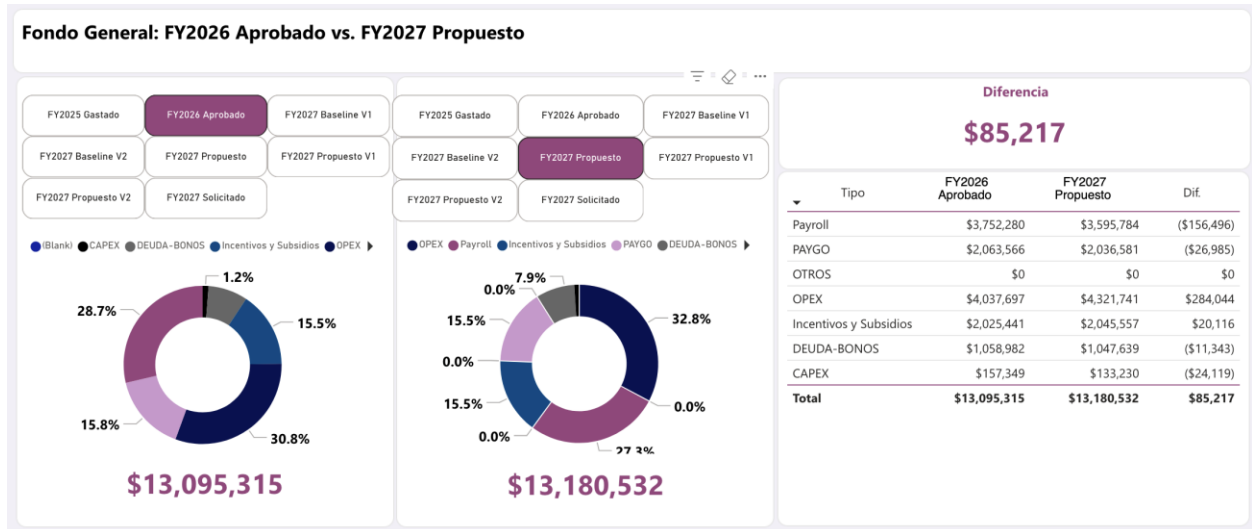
Fondo General: FY2026 Aprobado vs. FY2027 Propuesto

FY2025 Gastado
FY2026 Aprobado
FY2027 Baseline V1
FY2027 Baseline V2
FY2027 Propuesto
FY2027 Propuesto V1
FY2027 Propuesto V2
FY2027 Solicitado

(Blank) CAPEX DEUDA-BONOS Incentivos y Subsidios OPEX

1.2%
15.5%
28.7%
15.8%
30.8%

$13,095,315

FY2025 Gastado
FY2026 Aprobado
FY2027 Baseline V1
FY2027 Baseline V2
FY2027 Propuesto
FY2027 Propuesto V1
FY2027 Propuesto V2
FY2027 Solicitado

OPEX Payroll Incentivos y Subsidios PAYGO DEUDA-BONOS

7.9%
0.0%
32.8%
15.5%
0.0%
15.5%
0.0%
0.0%
27.3%

$13,180,532

Diferencia

$85,217

| Tipo | FY2026 Aprobado | FY2027 Propuesto | Dif. |
|---|---|---|---|
| Payroll | $3,752,280 | $3,595,784 | ($156,496) |
| PAYGO | $2,063,566 | $2,036,581 | ($26,985) |
| OTROS | $0 | $0 | $0 |
| OPEX | $4,037,697 | $4,321,741 | $284,044 |
| Incentivos y Subsidios | $2,025,441 | $2,045,557 | $20,116 |
| DEUDA-BONOS | $1,058,982 | $1,047,639 | ($11,343) |
| CAPEX | $157,349 | $133,230 | ($24,119) |
| Total | $13,095,315 | $13,180,532 | $85,217 |